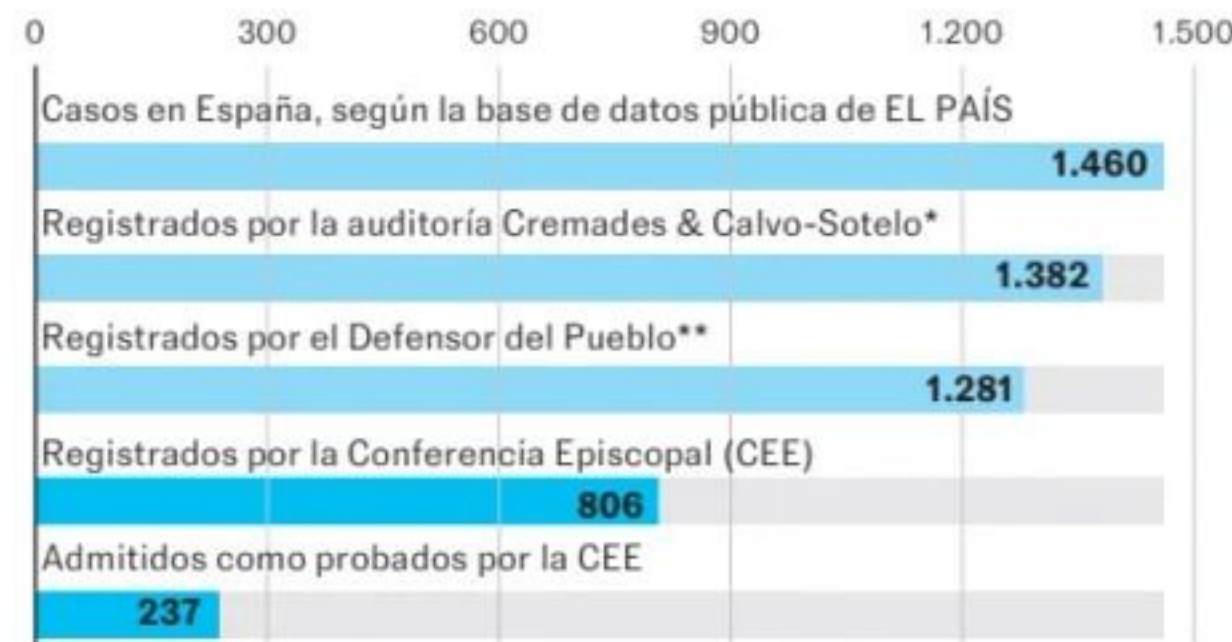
0 300 600 900 1.200 1.500

Casos en España, según la base de datos pública de EL PAÍS

1.460

Registrados por la auditoría Cremades & Calvo-Sotelo*

1.382

Registrados por el Defensor del Pueblo**

1.281

Registrados por la Conferencia Episcopal (CEE)

806

Admitidos como probados por la CEE

237